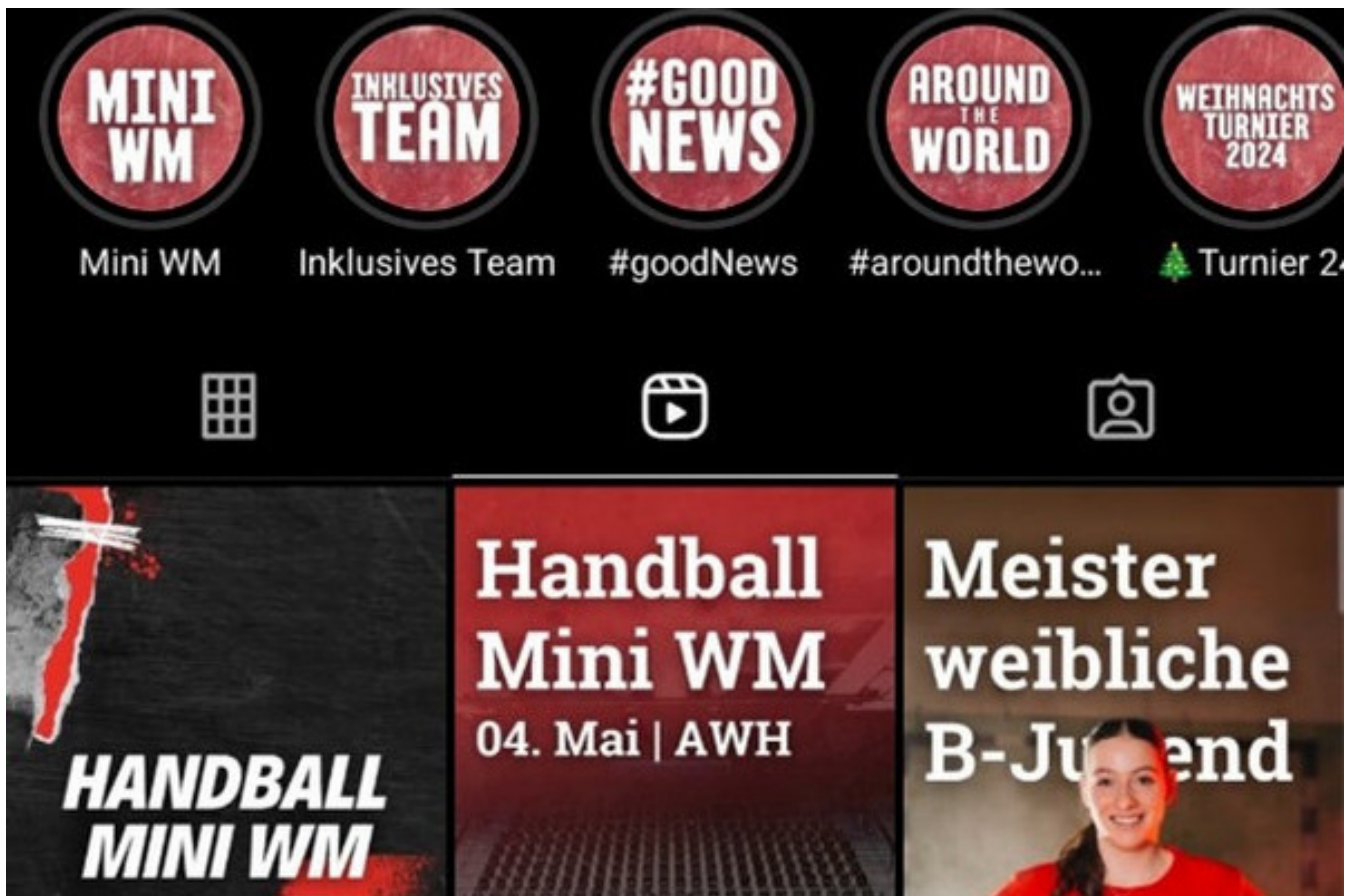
MINI WM
Mini WM

INKLUSIVES TEAM
Inklusives Team

#GOOD NEWS
#goodNews

AROUND THE WORLD
#aroundthewo...

WEIHNACHTS TURNIER 2024
🎄Turnier 2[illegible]

HANDBALL MINI WM

Handball Mini WM
04. Mai | AWH

Meister weibliche B-Ju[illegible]end